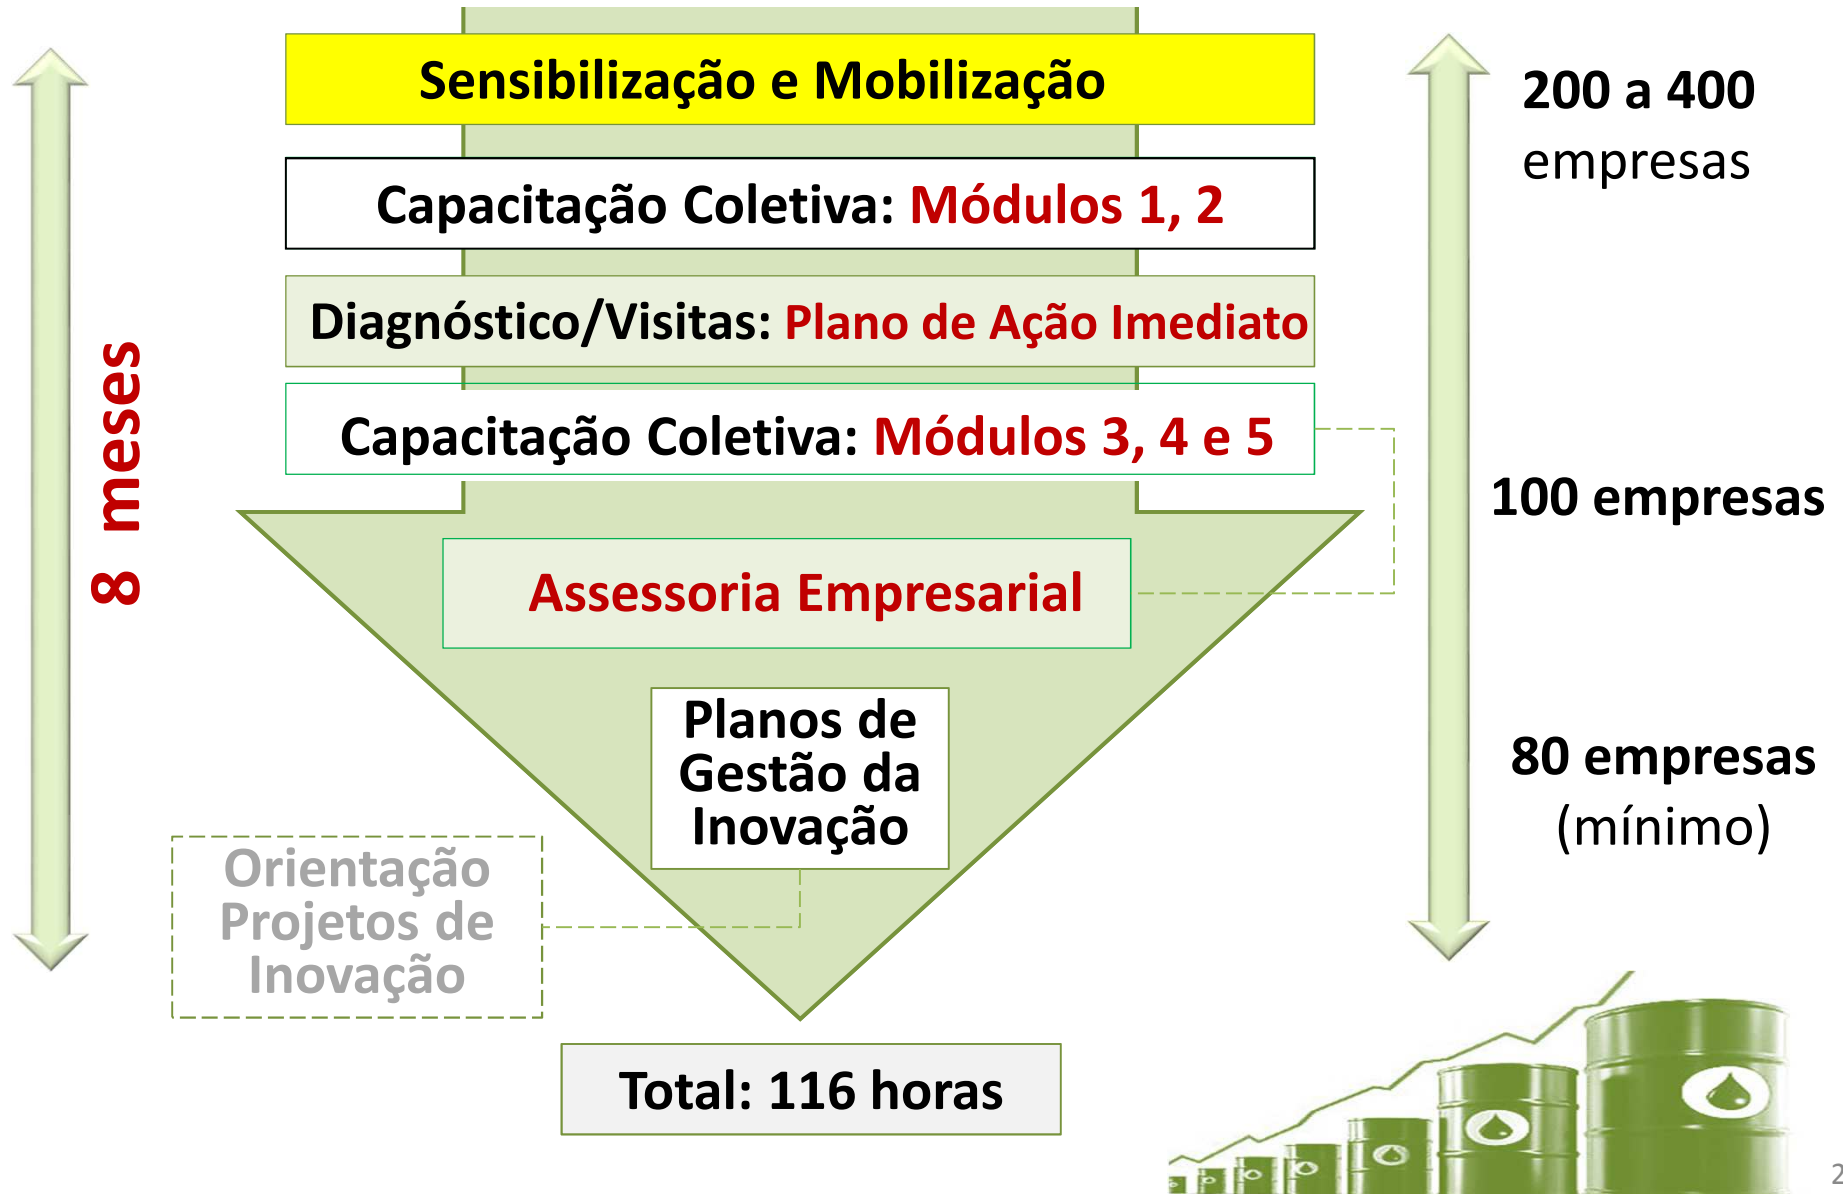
Sensibilização e Mobilização

Capacitação Coletiva: Módulos 1, 2

Diagnóstico/Visitas: Plano de Ação Imediato

Capacitação Coletiva: Módulos 3, 4 e 5

Assessoria Empresarial

Planos de Gestão da Inovação

Orientação Projetos de Inovação

Total: 116 horas

8 meses

200 a 400 empresas

100 empresas

80 empresas (mínimo)

2